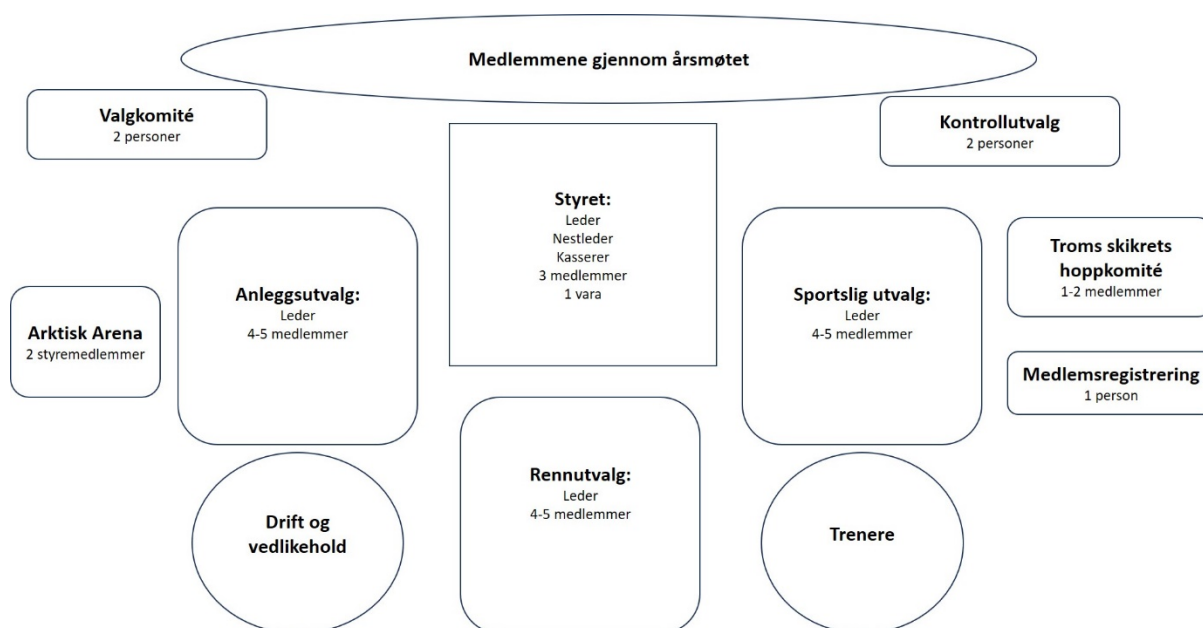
Medlemmene gjennom årsmøtet

Valgkomité
2 personer

Styret:
Leder
Nestleder
Kasserer
3 medlemmer
1 vara

Kontrollutvalg
2 personer

Arktisk Arena
2 styremedlemmer

Anleggsutvalg:
Leder
4-5 medlemmer

Sportslig utvalg:
Leder
4-5 medlemmer

Troms skikrets hoppkomité
1-2 medlemmer

Medlemsregistrering
1 person

Drift og vedlikehold

Rennutvalg:
Leder
4-5 medlemmer

Trenere